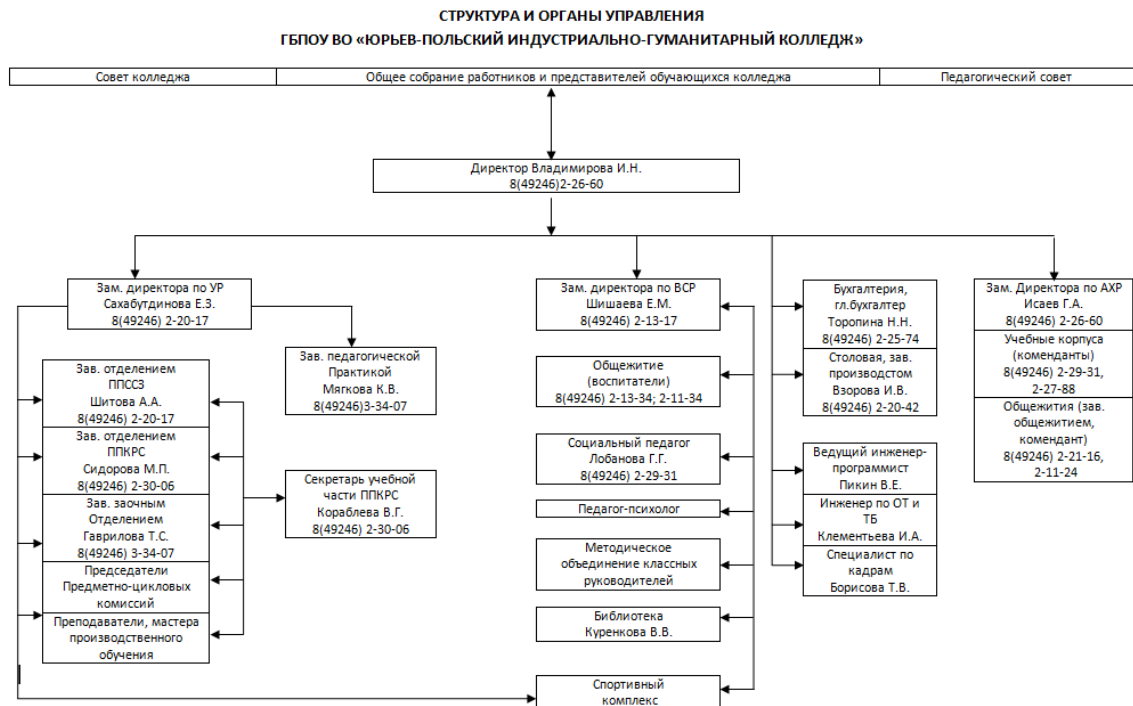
СТРУКТУРА И ОРГАНЫ УПРАВЛЕНИЯ
ГБПОУ ВО «ЮРЬЕВ-ПОЛЬСКИЙ ИНДУСТРИАЛЬНО-ГУМАНИТАРНЫЙ КОЛЛЕДЖ»

Совет колледжа

Общее собрание работников и представителей обучающихся колледжа

Педагогический совет

Директор Владимирова И.Н.
8(49246)2-26-60

Зам. директора по УР
Сахабутдинова Е.З.
8(49246) 2-20-17

Зав. педагогической Практикой
Мякова К.В.
8(49246)3-34-07

Зав. отделением ППССЗ
Шитова А.А.
8(49246) 2-20-17

Зав. отделением ППКРС
Сидорова М.П.
8(49246) 2-30-06

Зав. заочным Отделением
Гаврилова Т.С.
8(49246) 3-34-07

Председатели Предметно-цикловых комиссий

Преподаватели, мастера производственного обучения

Секретарь учебной части ППКРС
Кораблева В.Г.
8(49246) 2-30-06

Зам. директора по ВСР
Шишаева Е.М.
8(49246) 2-13-17

Общежитие (воспитатели)
8(49246) 2-13-34; 2-11-34

Социальный педагог
Лобанова Г.Г.
8(49246) 2-29-31

Педагог-психолог

Методическое объединение классных руководителей

Библиотека
Куренкова В.В.

Спортивный комплекс

Бухгалтерия, гл.бухгалтер
Торопина Н.Н.
8(49246) 2-25-74

Столовая, зав. производством
Взорова И.В.
8(49246) 2-20-42

Ведущий инженер-программист
Пикин В.Е.

Инженер по ОТ и ТБ
Клементьева И.А.

Специалист по кадрам
Борисова Т.В.

Зам. Директора по АХР
Исаев Г.А.
8(49246) 2-26-60

Учебные корпуса (коменданты)
8(49246) 2-29-31, 2-27-88

Общежития (зав. общежитием, комендант)
8(49246) 2-21-16, 2-11-24